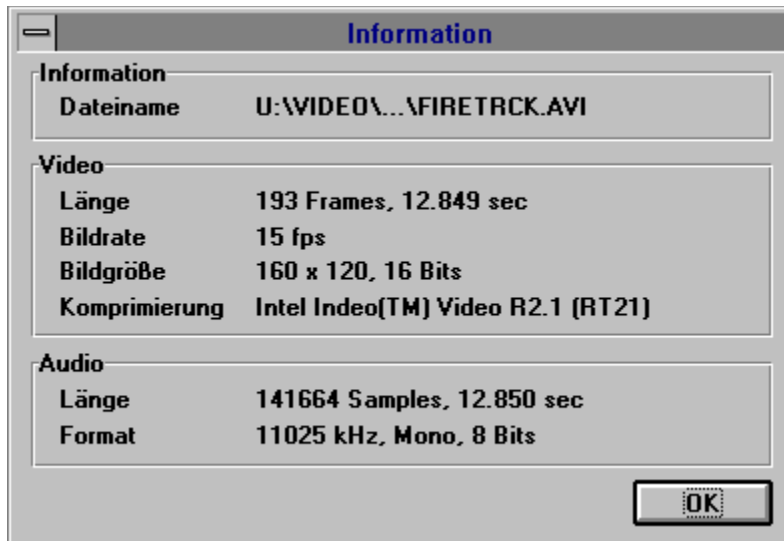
Information

Information
Dateiname U:\VIDEO\...\FIRETRCK.AVI

Video
Länge 193 Frames, 12.849 sec
Bildrate 15 fps
Bildgröße 160 x 120, 16 Bits
Komprimierung Intel Indeo(TM) Video R2.1 (RT21)

Audio
Länge 141664 Samples, 12.850 sec
Format 11025 kHz, Mono, 8 Bits

OK